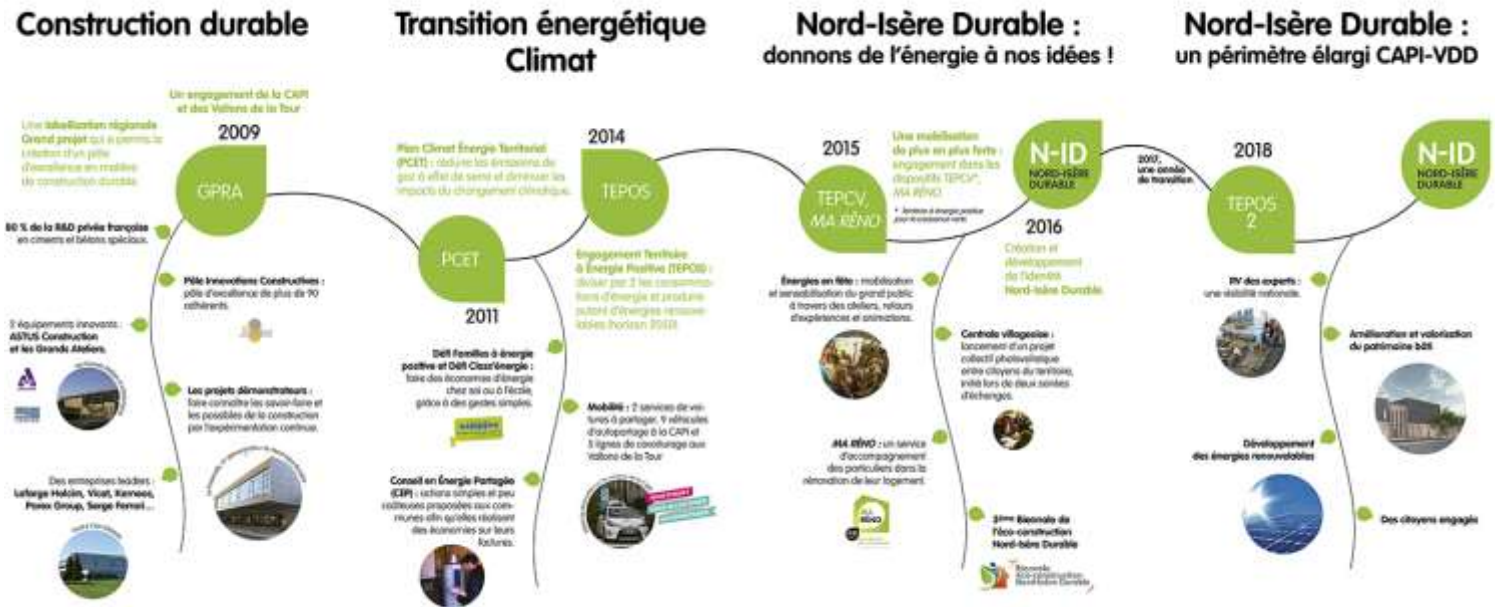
Construction durable

Transition énergétique Climat

Nord-Isère Durable : donnons de l'énergie à nos idées !

Nord-Isère Durable : un périmètre élargi CAPI-VDD

Un engagement de la CAPI et des Vallons de la Tour

2009

Une labellisation régionale Grand projet qui a permis la création d'un pôle d'excellence en matière de construction durable.

GPRA

80 % de la R&D privée française en ciments et bétons spéciaux.

Pôle Innovations Constructives : pôle d'excellence de plus de 90 adhérents.

2 équipements innovants : ASTUS Construction et les Grands Ateliers.

Les projets démonstrateurs : faire connaître les savoir-faire et les possibles de la construction par l'expérimentation continue.

Des entreprises leaders : Lafarge Holcim, Vicat, Kerneos, Porex Group, Serge Ferrari ...

Plan Climat Énergie Territorial (PCET) : réduire les émissions de gaz à effet de serre et diminuer les impacts du changement climatique.

PCET

2011

Défi Familles à énergie positive et Défi Class'énergie : faire des économies d'énergie chez soi ou à l'école, grâce à des gestes simples.

Conseil en Énergie Partagée (CEP) : actions simples et peu coûteuses proposées aux communes afin qu'elles réalisent des économies sur leurs factures.

2014

TEPOS

Engagement Territoire à Énergie Positive (TEPOS) : diviser par 2 les consommations d'énergie et produire autant d'énergies renouvelables (horizon 2050).

Mobilité : 2 services de voitures à partager, 9 véhicules d'autopartage à la CAPI et 3 lignes de covoiturage aux Vallons de la Tour

2015

TEPCV, MA RÉNO

Une mobilisation de plus en plus forte : engagement dans les dispositifs TEPCV*, MA RÉNO.

* Territoire à énergie positive pour la croissance verte

Énergies en fête : mobilisation et sensibilisation du grand public à travers des ateliers, retours d'expériences et animations.

MA RÉNO : un service d'accompagnement des particuliers dans la rénovation de leur logement.

N-ID NORD-ISÈRE DURABLE

2016

Création et développement de l'identité Nord-Isère Durable

Centrale villageoise : lancement d'un projet collectif photovoltaïque entre citoyens du territoire, initié lors de deux soirées d'échanges.

3ème Biennale de l'éco-construction Nord-Isère Durable

2017, une année de transition

2018

TEPOS 2

PIV des experts : une visibilité nationale.

Amélioration et valorisation du patrimoine bâti

Développement des énergies renouvelables

Des citoyens engagés

N-ID NORD-ISÈRE DURABLE